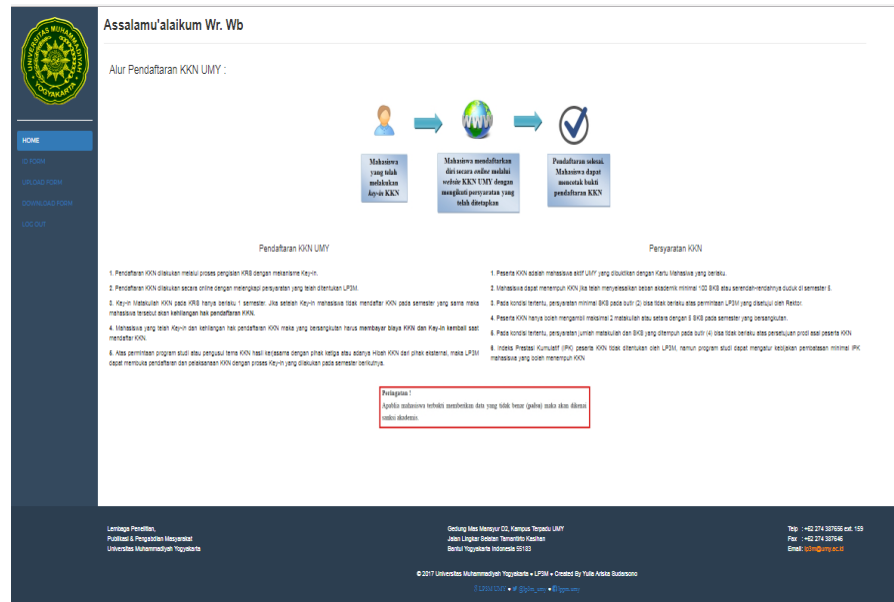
UNIVERSITAS MUHAMMADIYAH YOGYAKARTA

HOME
ID FORM
UPLOAD FORM
DOWNLOAD FORM
LOG OUT

Assalamu'alaikum Wr. Wb

Alur Pendaftaran KKN UMY :

Mahasiswa yang telah melakukan key-in KKN

Mahasiswa mendaftarkan diri secara online melalui website KKN UMY dengan mengikuti persyaratan yang telah ditetapkan

Pendaftaran selesai. Mahasiswa dapat mencetak bukti pendaftaran KKN

Pendaftaran KKN UMY

1. Pendaftaran KKN dilakukan melalui proses pengisian KRS dengan mekanisme Key-in.

2. Pendaftaran KKN dilakukan secara online dengan melengkapi persyaratan yang telah ditentukan LP3M.

3. Key-in Matakuliah KKN pada KRS hanya berlaku 1 semester. Jika setelah Key-in mahasiswa tidak mendaftar KKN pada semester yang sama maka mahasiswa tersebut akan kehilangan hak pendaftaran KKN.

4. Mahasiswa yang telah Key-in dan kehilangan hak pendaftaran KKN maka yang bersangkutan harus membayar biaya KKN dan Key-in kembali saat mendaftar KKN.

5. Atas permintaan program studi atau pengusul tema KKN hasil kerjasama dengan pihak ketiga atau adanya Hibah KKN dari pihak eksternal, maka LP3M dapat membuka pendaftaran dan pelaksanaan KKN dengan proses Key-in yang dilakukan pada semester berikutnya.

Persyaratan KKN

1. Peserta KKN adalah mahasiswa aktif UMY yang dibuktikan dengan Kartu Mahasiswa yang berlaku.

2. Mahasiswa dapat menempuh KKN jika telah menyelesaikan beban akademik minimal 100 SKS atau serendah-rendahnya duduk di semester 6.

3. Pada kondisi tertentu, persyaratan minimal SKS pada butir (2) bisa tidak berlaku atas permintaan LP3M yang disetujui oleh Rektor.

4. Peserta KKN hanya boleh mengambil maksimal 2 matakuliah atau setara dengan 8 SKS pada semester yang bersangkutan.

5. Pada kondisi tertentu, persyaratan jumlah matakuliah dan SKS yang ditempuh pada butir (4) bisa berlaku atas persetujuan prodi asal peserta KKN

6. Indeks Prestasi Kumulatif (IPK) peserta KKN tidak ditentukan oleh LP3M, namun program studi dapat mengatur kebijakan pembatasan minimal IPK mahasiswa yang boleh menempuh KKN

Peringatan !
Apabila mahasiswa tersebut memberikan data yang tidak benar (palsu) maka akan dikenai sanksi akademis.

Lembaga Penelitian,
Publikasi & Pengabdian Masyarakat
Universitas Muhammadiyah Yogyakarta

Gedung Mas Mansyur D2, Kampus Terpadu UMY
Jalan Lingkar Selatan Tamantirto Kasihan
Bantul Yogyakarta Indonesia 55183

Telp : +62 274 387656 ext. 159
Fax : +62 274 387646
Email: lp3m@umy.ac.id

© 2017 Universitas Muhammadiyah Yogyakarta • LP3M • Created By Yulia Arista Sudarsono

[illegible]